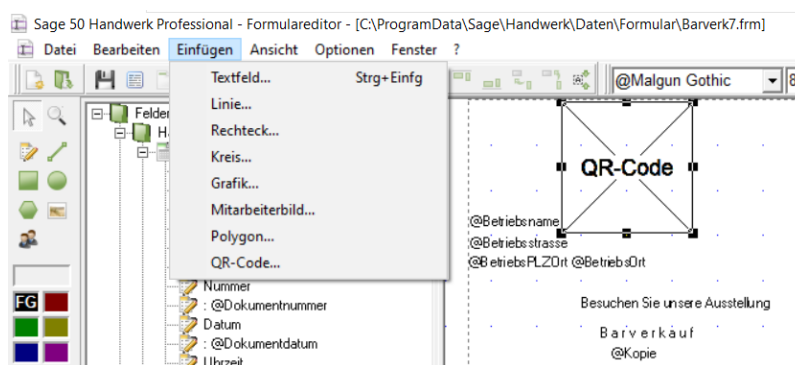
Sage 50 Handwerk Professional - Formulareditor - [C:\ProgramData\Sage\Handwerk\Daten\Formular\Barverk7.frm]

Datei Bearbeiten Einfügen Ansicht Optionen Fenster ?

Textfeld... Strg+Einfg
Linie...
Rechteck...
Kreis...
Grafik...
Mitarbeiterbild...
Polygon...
QR-Code...

@Malgun Gothic

Felder
H

FG

Nummer
: @Dokumentnummer
Datum
: @Dokumentdatum
Uhrzeit

QR-Code

@Betriebsname
@Betriebsstrasse
@BetriebsPLZOrt @BetriebsOrt

Besuchen Sie unsere Ausstellung

Barverkauf
@Kopie